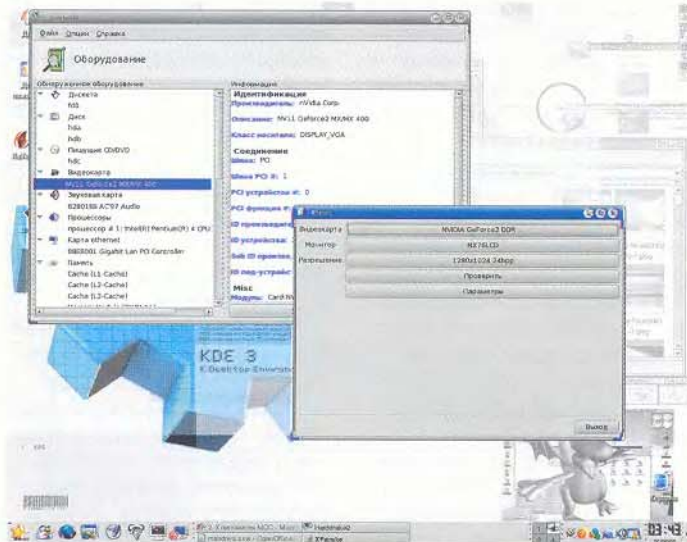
Файл Опции Справка

Оборудование

Обзор журнала оборудования

Дискета
fd0
Диск
hda
hdb
Пишущие CD/DVD
hdc
Видеокарта
MX11 GeForce2 MX/MX 400
Звуковая карта
82801BA AC'97 Audio
Процессоры
процессор # 1: Intel(R) Pentium(R) 4 CPU
Карта ethernet
88E8001 Gigabit Lan PCI Controller
Память
Cache (L1-Cache)
Cache (L2-Cache)
Cache (L3-Cache)

Информация
Идентификация
Производитель: nVidia Corp
Описание: NV11 GeForce2 MX/MX 400
Класс носителя: DISPLAY_VGA
Соединение
Шина: PCI
Шина PCI #: 1
PCI устройство #: 0
PCI функция #: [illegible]
ID производителя: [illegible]
ID устройства: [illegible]
Sub ID производителя: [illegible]
ID под-устройства: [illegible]
Misc
Модуль: Card:NV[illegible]

XFdrake

Видеокарта NVIDIA GeForce2 DDR
Монитор NX76LCD
Разрешение 1280x1024 24bpp
Проверить
Параметры
Выход

KDE 3
K Desktop Environment

13:43